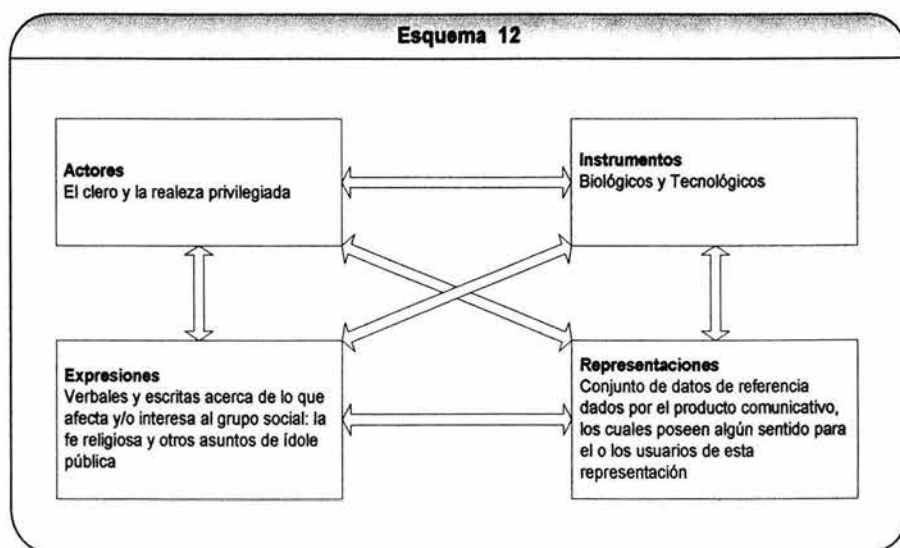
Esquema 12

Actores
El clero y la realeza privilegiada

Instrumentos
Biológicos y Tecnológicos

Expresiones
Verbales y escritas acerca de lo que afecta y/o interesa al grupo social: la fe religiosa y otros asuntos de ídole pública

Representaciones
Conjunto de datos de referencia dados por el producto comunicativo, los cuales poseen algún sentido para el o los usuarios de esta representación